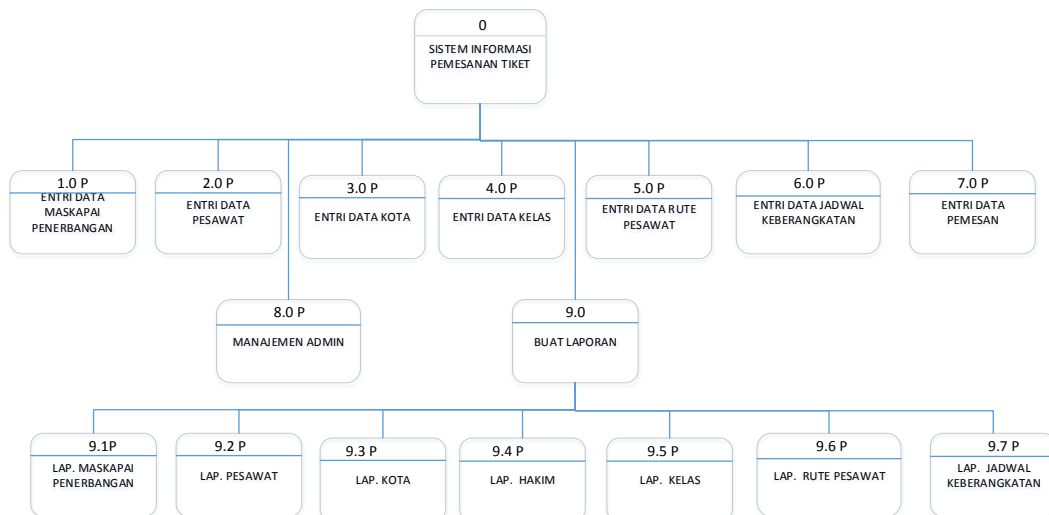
0
SISTEM INFORMASI PEMESANAN TIKET

1.0 P
ENTRI DATA MASKAPAI PENERBANGAN

2.0 P
ENTRI DATA PESAWAT

3.0 P
ENTRI DATA KOTA

4.0 P
ENTRI DATA KELAS

5.0 P
ENTRI DATA RUTE PESAWAT

6.0 P
ENTRI DATA JADWAL KEBERANGKATAN

7.0 P
ENTRI DATA PEMESAN

8.0 P
MANAJEMEN ADMIN

9.0
BUAT LAPORAN

9.1P
LAP. MASKAPAI PENERBANGAN

9.2 P
LAP. PESAWAT

9.3 P
LAP. KOTA

9.4 P
LAP. HAKIM

9.5 P
LAP. KELAS

9.6 P
LAP. RUTE PESAWAT

9.7 P
LAP. JADWAL KEBERANGKATAN